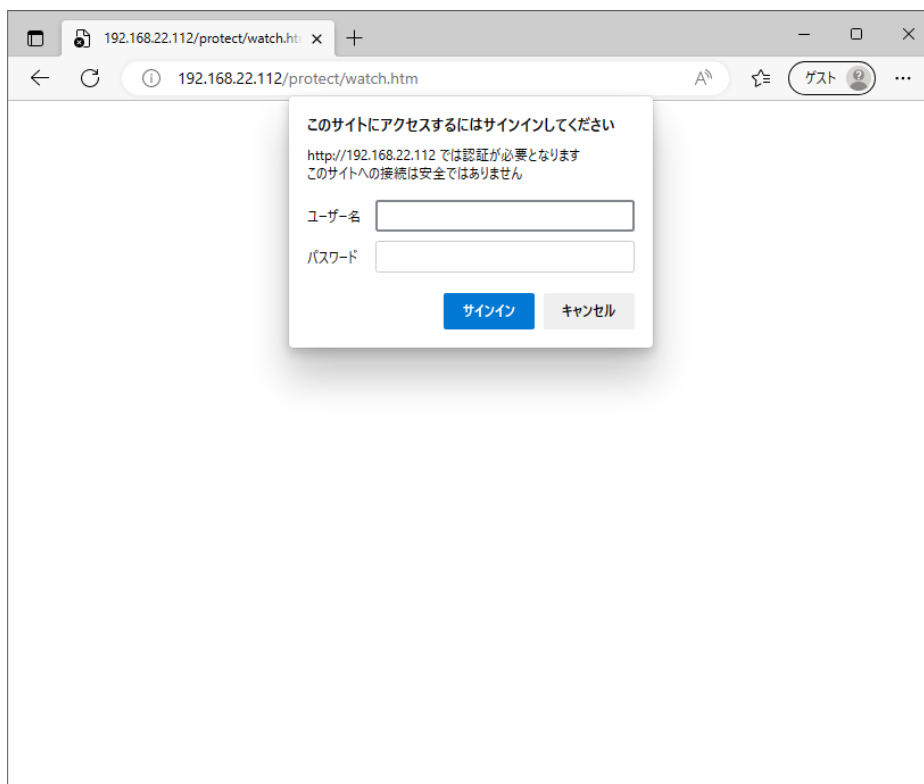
192.168.22.112/protect/watch.htm

192.168.22.112/protect/watch.htm

ゲスト

このサイトにアクセスするにはサインインしてください

http://192.168.22.112 では認証が必要となります
このサイトへの接続は安全ではありません

ユーザー名

パスワード

サインイン

キャンセル